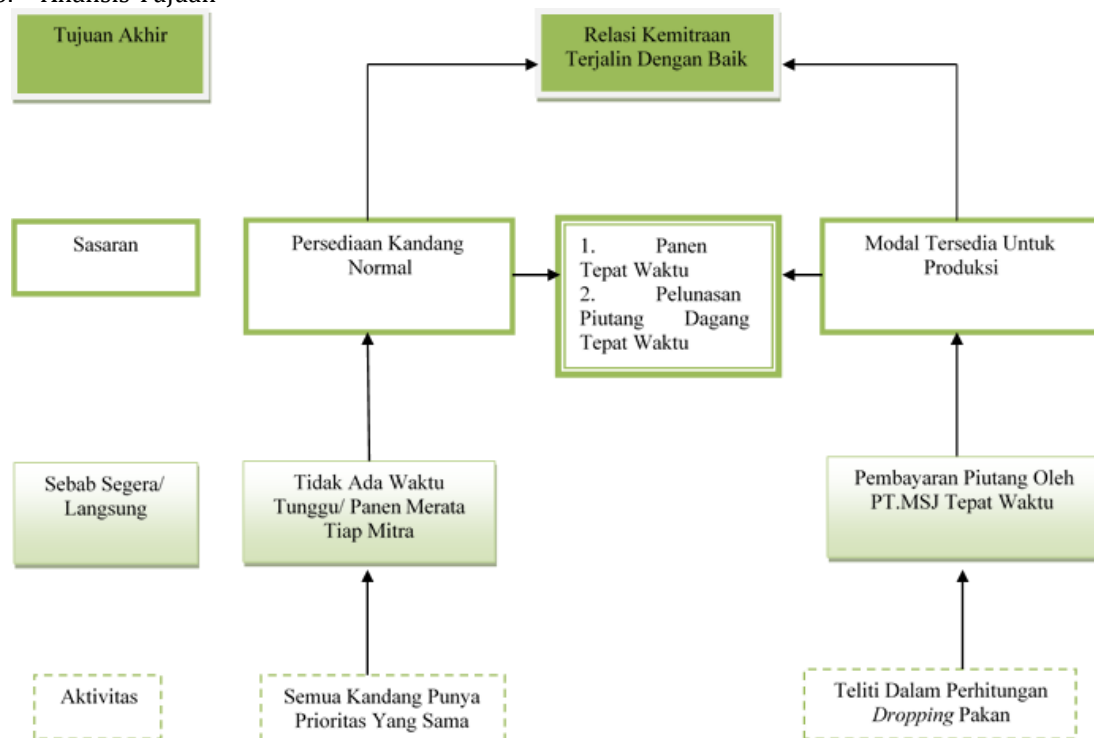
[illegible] Analisis Tujuan

Tujuan Akhir

Relasi Kemitraan Terjalin Dengan Baik

Sasaran

Persediaan Kandang Normal

1. Panen Tepat Waktu
2. Pelunasan Piutang Dagang Tepat Waktu

Modal Tersedia Untuk Produksi

Sebab Segera/ Langsung

Tidak Ada Waktu Tunggu/ Panen Merata Tiap Mitra

Pembayaran Piutang Oleh PT.MSJ Tepat Waktu

Aktivitas

Semua Kandang Punya Prioritas Yang Sama

Teliti Dalam Perhitungan *Dropping* Pakan